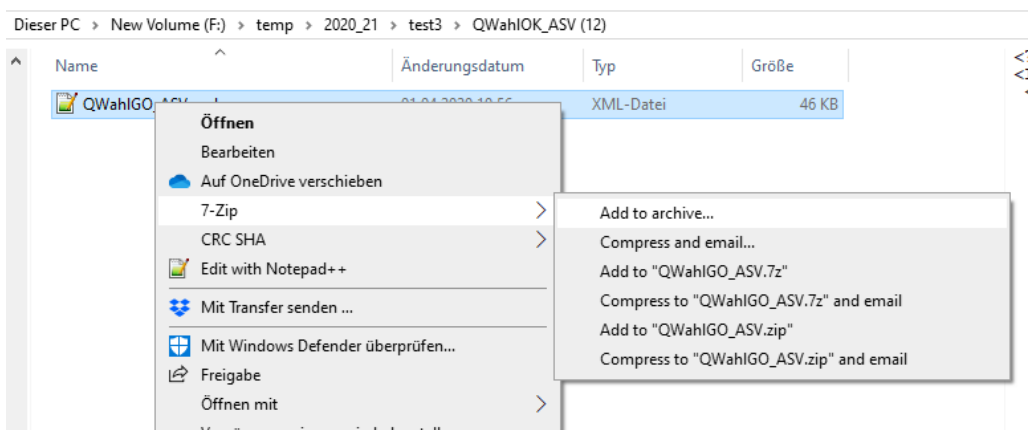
Dieser PC > New Volume (F:) > temp > 2020_21 > test3 > QWahlOK_ASV (12)

| Name | Änderungsdatum | Typ | Größe |
|---|---|---|---|
| QWahlGO_ASV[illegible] | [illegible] | XML-Datei | 46 KB |

Öffnen
Bearbeiten
Auf OneDrive verschieben
7-Zip
CRC SHA
Edit with Notepad++
Mit Transfer senden ...
Mit Windows Defender überprüfen...
Freigabe
Öffnen mit
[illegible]

Add to archive...
Compress and email...
Add to "QWahlGO_ASV.7z"
Compress to "QWahlGO_ASV.7z" and email
Add to "QWahlGO_ASV.zip"
Compress to "QWahlGO_ASV.zip" and email